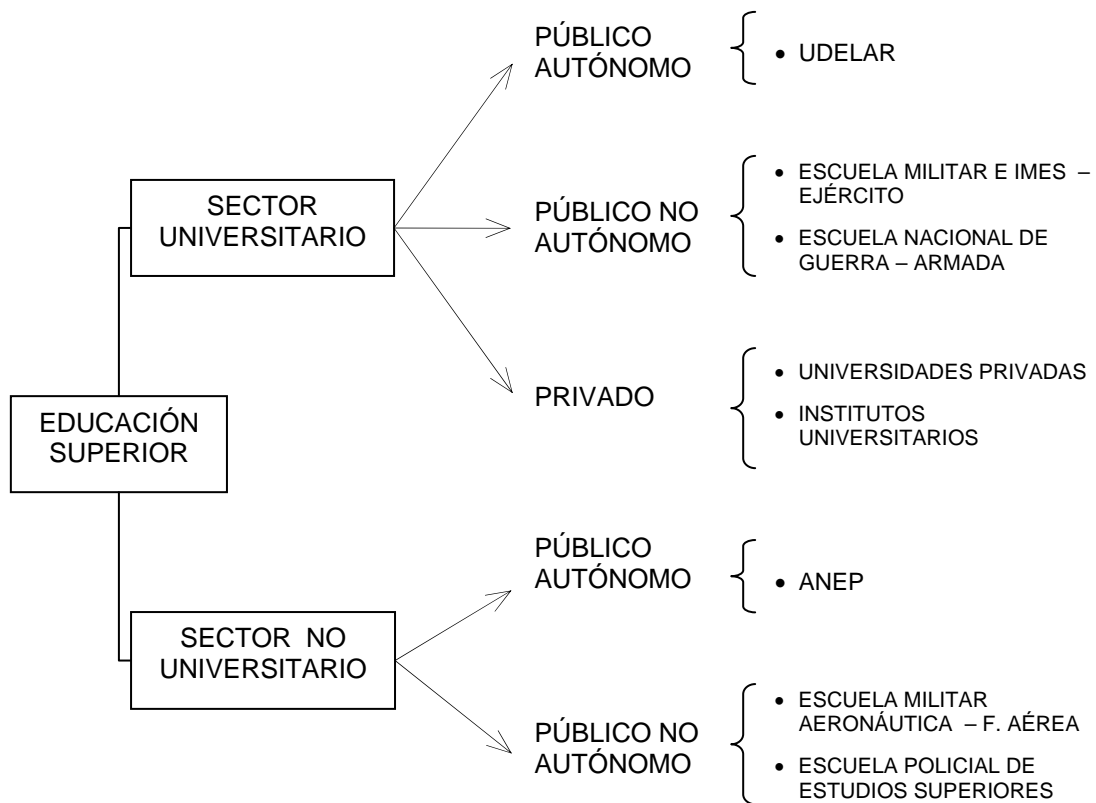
EDUCACIÓN SUPERIOR

SECTOR UNIVERSITARIO

PÚBLICO AUTÓNOMO
• UDELAR

PÚBLICO NO AUTÓNOMO
• ESCUELA MILITAR E IMES – EJÉRCITO
• ESCUELA NACIONAL DE GUERRA – ARMADA

PRIVADO
• UNIVERSIDADES PRIVADAS
• INSTITUTOS UNIVERSITARIOS

SECTOR NO UNIVERSITARIO

PÚBLICO AUTÓNOMO
• ANEP

PÚBLICO NO AUTÓNOMO
• ESCUELA MILITAR AERONÁUTICA – F. AÉREA
• ESCUELA POLICIAL DE ESTUDIOS SUPERIORES